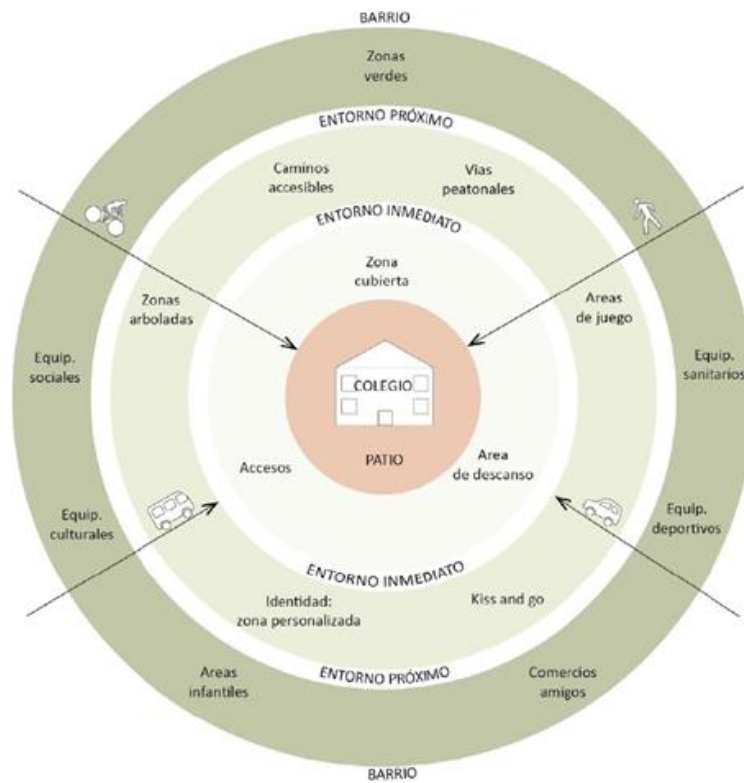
BARRIO

Zonas verdes

ENTORNO PRÓXIMO

Caminos accesibles

Vias peatonales

ENTORNO INMEDIATO

Zona cubierta

Zonas arboladas

Areas de juego

Equip. sociales

Equip. sanitarios

COLEGIO

PATIO

Accesos

Area de descanso

Equip. culturales

Equip. deportivos

ENTORNO INMEDIATO

Identidad: zona personalizada

Kiss and go

ENTORNO PRÓXIMO

Areas infantiles

Comercios amigos

BARRIO